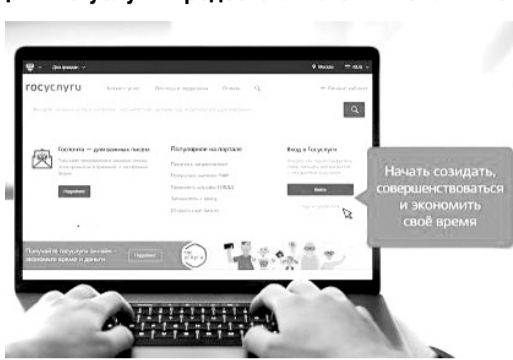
госуслуги

Госпочта — для важных писем

Популярное на портале

Вход в Госуслуги

Войти

Подробнее

Получайте госуслуги онлайн — экономьте время и деньги

Подробнее

Начать созидать, совершенствоваться и экономить своё время